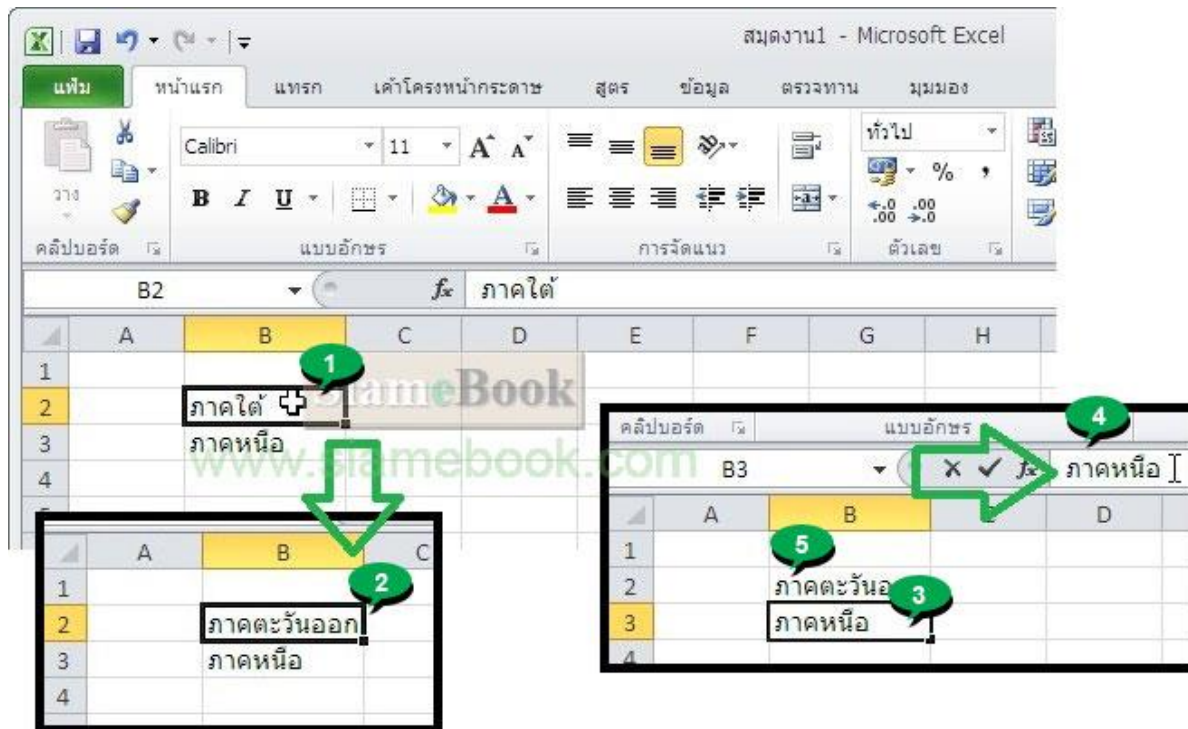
สมุดงาน1 - Microsoft Excel

แฟ้ม หน้าแรก แทรก เค้าโครงหน้ากระดาษ สูตร ข้อมูล ตรวจทาน มุมมอง

วาง
Calibri 11
B I U
ทั่วไป
%
คลิปบอร์ด แบบอักษร การจัดแนว ตัวเลข

B2 $f_x$ ภาคใต้

| | A | B | C | D | E | F | G | H |
|---|---|---|---|---|---|---|---|---|
| 1 | | | | | | | | |
| 2 | | ภาคใต้ | | | | | | |
| 3 | | ภาคหนือ | | | | | | |
| 4 | | | | | | | | |

1

SiameBook
www.siamebook.com

| | A | B | C |
|---|---|---|---|
| 1 | | | |
| 2 | | ภาคตะวันออก | |
| 3 | | ภาคหนือ | |
| 4 | | | |

2

คลิปบอร์ด แบบอักษร

4

B3 $f_x$ ภาคหนือ

| | A | B | D |
|---|---|---|---|
| 1 | | | |
| 2 | | ภาคตะวันอ | |
| 3 | | ภาคหนือ | |
| 4 | | | |

5

3